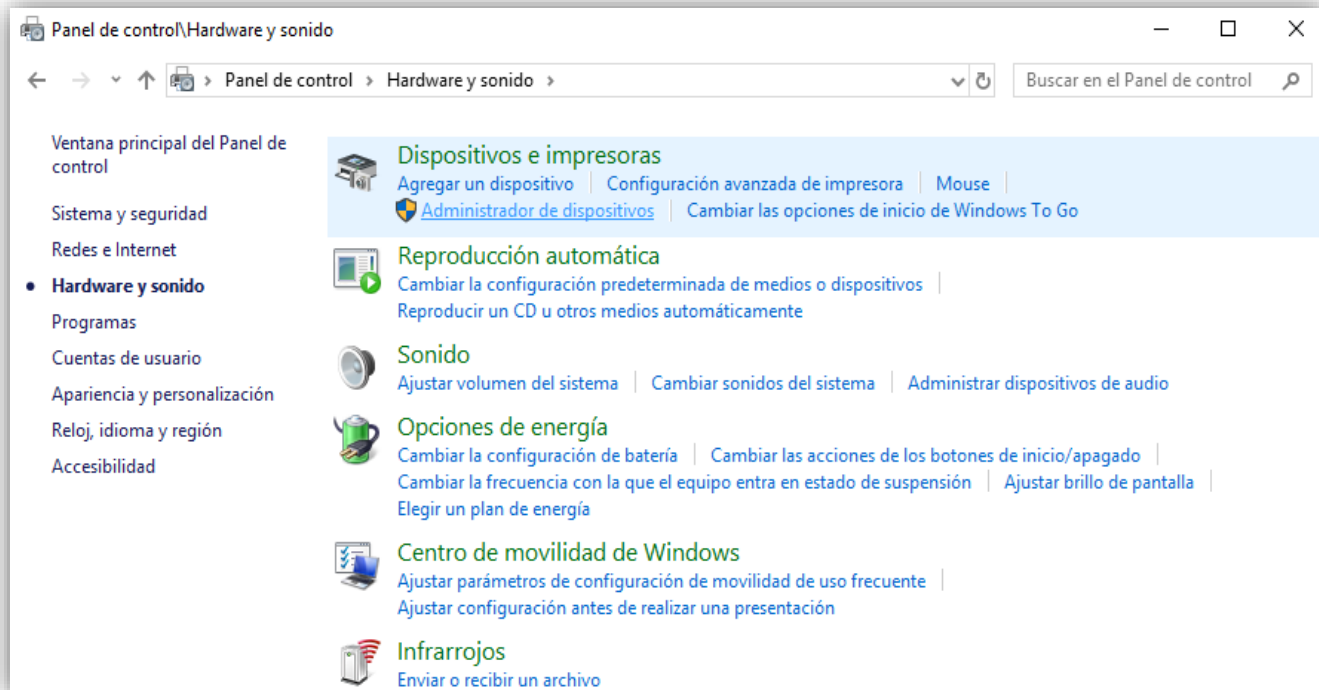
Panel de control\Hardware y sonido

Panel de control › Hardware y sonido ›

Buscar en el Panel de control

Ventana principal del Panel de control

Sistema y seguridad

Redes e Internet

Hardware y sonido

Programas

Cuentas de usuario

Apariencia y personalización

Reloj, idioma y región

Accesibilidad

Dispositivos e impresoras

Agregar un dispositivo | Configuración avanzada de impresora | Mouse |
Administrador de dispositivos | Cambiar las opciones de inicio de Windows To Go

Reproducción automática

Cambiar la configuración predeterminada de medios o dispositivos |
Reproducir un CD u otros medios automáticamente

Sonido

Ajustar volumen del sistema | Cambiar sonidos del sistema | Administrar dispositivos de audio

Opciones de energía

Cambiar la configuración de batería | Cambiar las acciones de los botones de inicio/apagado |
Cambiar la frecuencia con la que el equipo entra en estado de suspensión | Ajustar brillo de pantalla |
Elegir un plan de energía

Centro de movilidad de Windows

Ajustar parámetros de configuración de movilidad de uso frecuente |
Ajustar configuración antes de realizar una presentación

Infrarrojos

Enviar o recibir un archivo